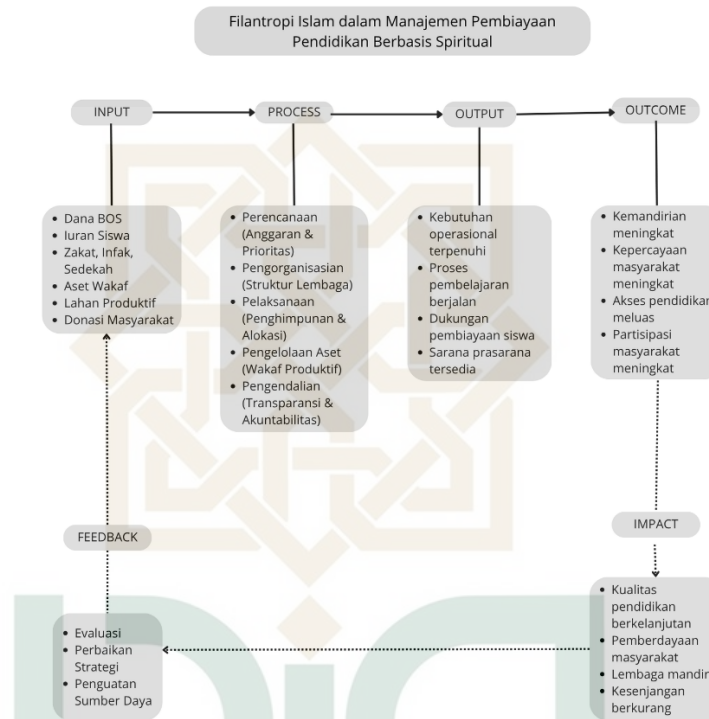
Filantropi Islam dalam Manajemen Pembiayaan Pendidikan Berbasis Spiritual

INPUT

PROCESS

OUTPUT

OUTCOME

- Dana BOS
- Iuran Siswa
- Zakat, Infak, Sedekah
- Aset Wakaf
- Lahan Produktif
- Donasi Masyarakat

- Perencanaan (Anggaran & Prioritas)
- Pengorganisasian (Struktur Lembaga)
- Pelaksanaan (Penghimpunan & Alokasi)
- Pengelolaan Aset (Wakaf Produktif)
- Pengendalian (Transparansi & Akuntabilitas)

- Kebutuhan operasional terpenuhi
- Proses pembelajaran berjalan
- Dukungan pembiayaan siswa
- Sarana prasarana tersedia

- Kemandirian meningkat
- Kepercayaan masyarakat meningkat
- Akses pendidikan meluas
- Partisipasi masyarakat meningkat

FEEDBACK

IMPACT

- Evaluasi
- Perbaikan Strategi
- Penguatan Sumber Daya

- Kualitas pendidikan berkelanjutan
- Pemberdayaan masyarakat
- Lembaga mandir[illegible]
- Kesenjangan berkurang